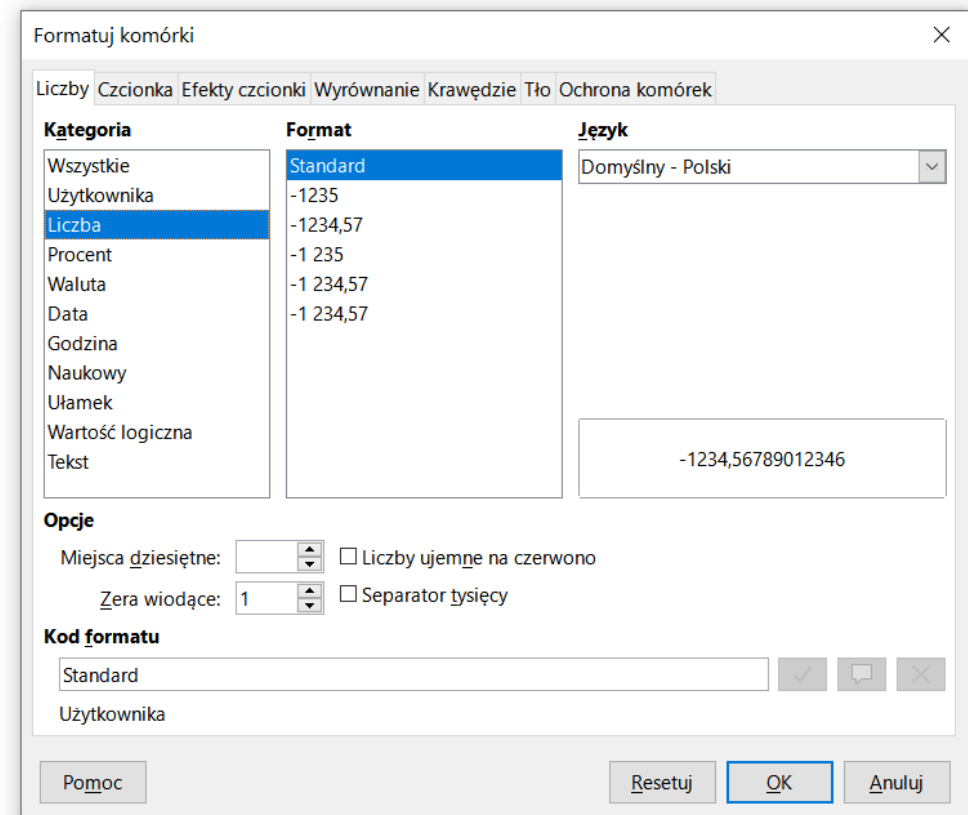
Formatuj komórki

Liczby Czcionka Efekty czcionki Wyrównanie Krawędzie Tło Ochrona komórek

Kategoria
Wszystkie
Użytkownika
Liczba
Procent
Waluta
Data
Godzina
Naukowy
Ułamek
Wartość logiczna
Tekst

Format
Standard
-1235
-1234,57
-1 235
-1 234,57
-1 234,57

Język
Domyślny - Polski

-1234,56789012346

Opcje
Miejsca dziesiętne:
Liczby ujemne na czerwono
Zera wiodące: 1
Separator tysięcy

Kod formatu
Standard
Użytkownika

Pomoc
Resetuj
OK
Anuluj